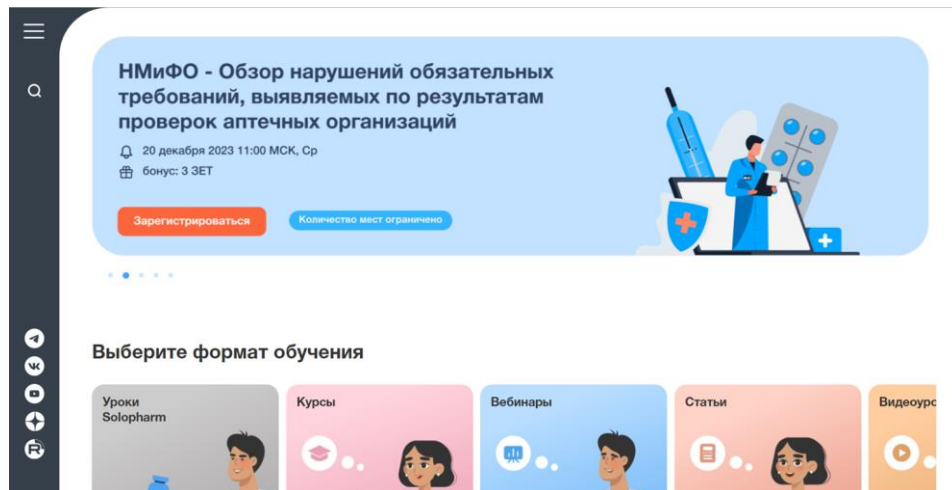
НМиФО - Обзор нарушений обязательных требований, выявляемых по результатам проверок аптечных организаций

20 декабря 2023 11:00 МСК, Ср

бонус: 3 ЗЕТ

Зарегистрироваться

Количество мест ограничено

Выберите формат обучения

Уроки Solopharm

Курсы

Вебинары

Статьи

Видеоуро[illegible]